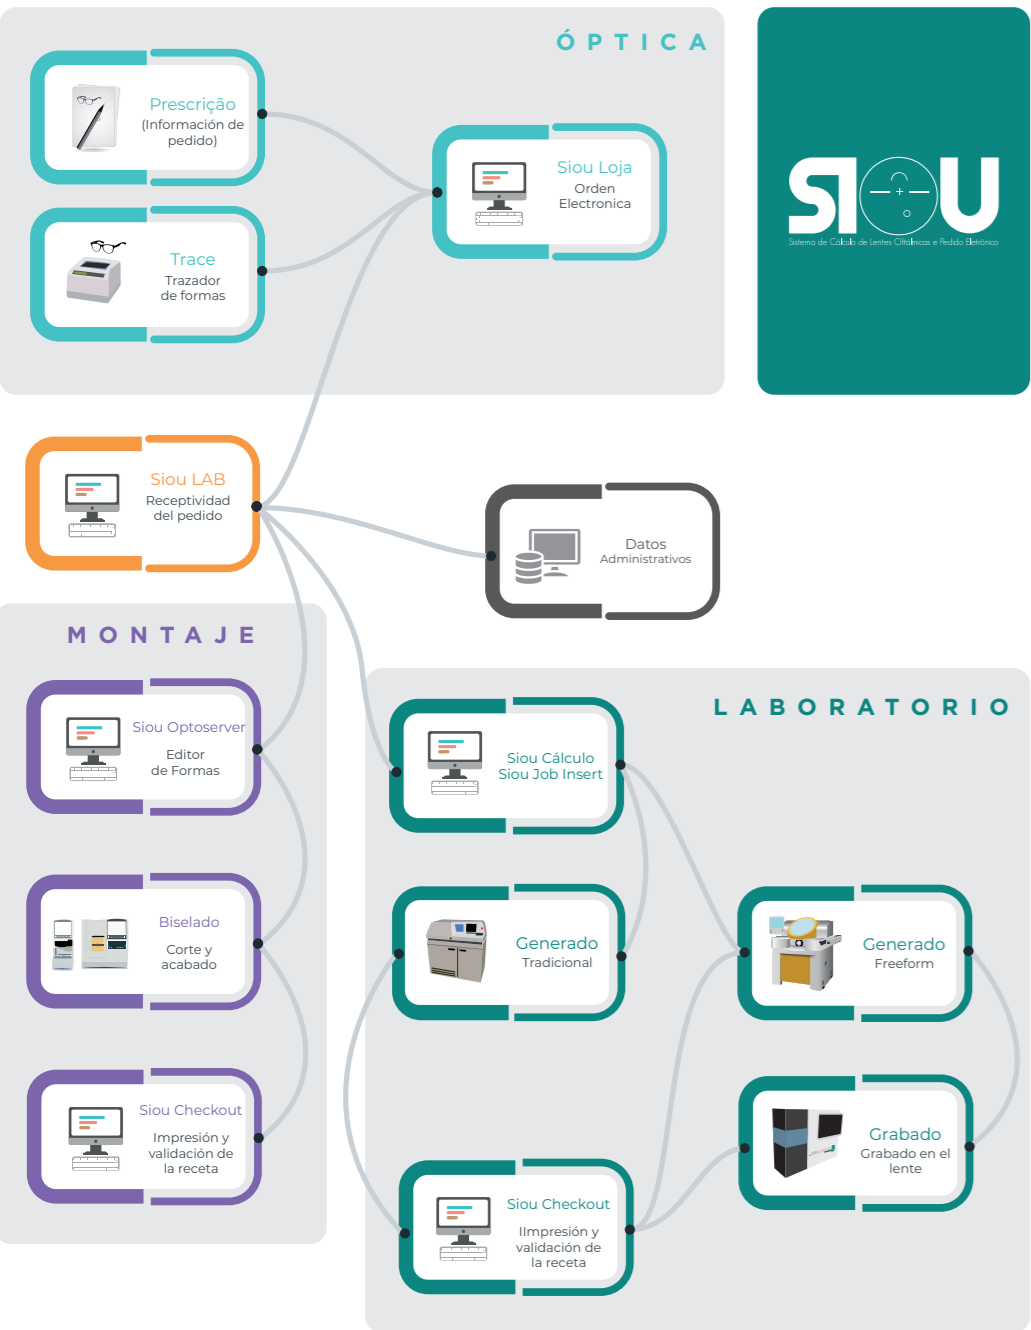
ÓPTICA

Prescrição
(Información de pedido)

Trace
Trazador de formas

Siou Loja
Orden Electronica

SIOU
Sistema de Cálculo de Lentes Oftálmicas e Pedido Eletrônico

Siou LAB
Receptividad del pedido

Datos Administrativos

MONTAJE

Siou Optoserver
Editor de Formas

Biselado
Corte y acabado

Siou Checkout
Impresión y validación de la receta

LABORATORIO

Siou Cálculo
Siou Job Insert

Generado
Tradicional

Generado
Freeform

Grabado
Grabado en el lente

Siou Checkout
IImpresión y validación de la receta